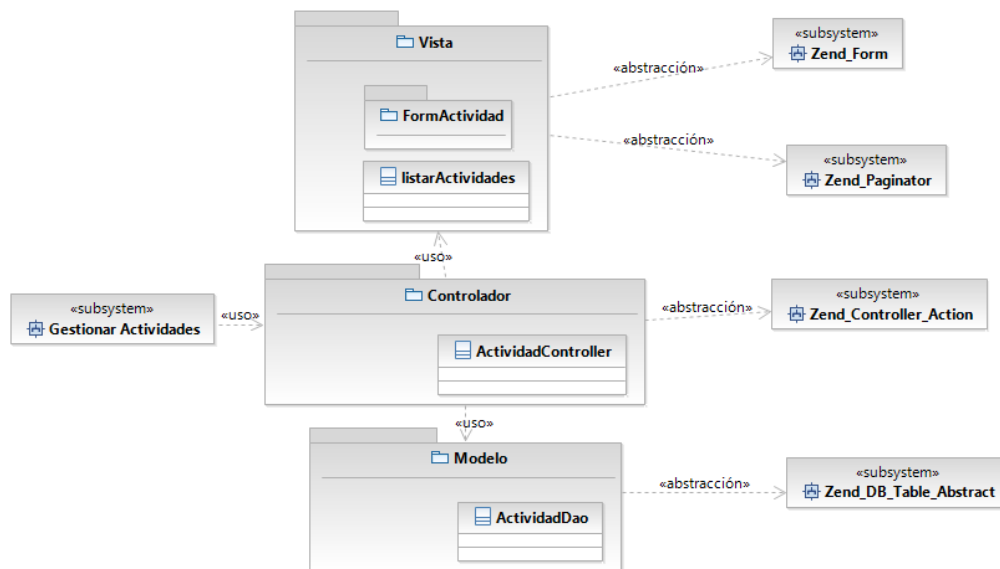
Vista

FormActividad

listarActividades

«abstracción»

«subsystem»
Zend_Form

«abstracción»

«subsystem»
Zend_Paginator

«uso»

«subsystem»
Gestionar Actividades

«uso»

Controlador

ActividadController

«abstracción»

«subsystem»
Zend_Controller_Action

«uso»

Modelo

ActividadDao

«abstracción»

«subsystem»
Zend_DB_Table_Abstract